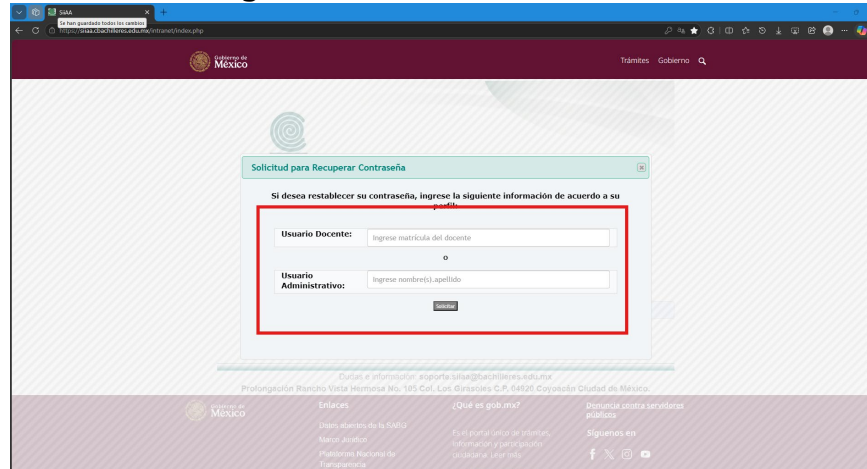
SIIAA
Se han guardado todos los cambios
https://siiaa.cbachilleres.edu.mx/intranet/index.php

Gobierno de México

Trámites Gobierno

Solicitud para Recuperar Contraseña

Si desea restablecer su contraseña, ingrese la siguiente información de acuerdo a su perfil:

Usuario Docente: Ingrese matrícula del docente

o

Usuario Administrativo: Ingrese nombre(s).apellido

Solicitar

Dudas e información: soporte.siiaa@bachilleres.edu.mx
Prolongación Rancho Vista Hermosa No. 105 Col. Los Girasoles C.P. 04920 Coyoacán Ciudad de México.

Gobierno de México

Enlaces
Datos abiertos de la SABG
Marco Jurídico
Plataforma Nacional de Transparencia

¿Qué es gob.mx?
Es el portal único de trámites, información y participación ciudadana. Leer más

Denuncia contra servidores públicos

Síguenos en